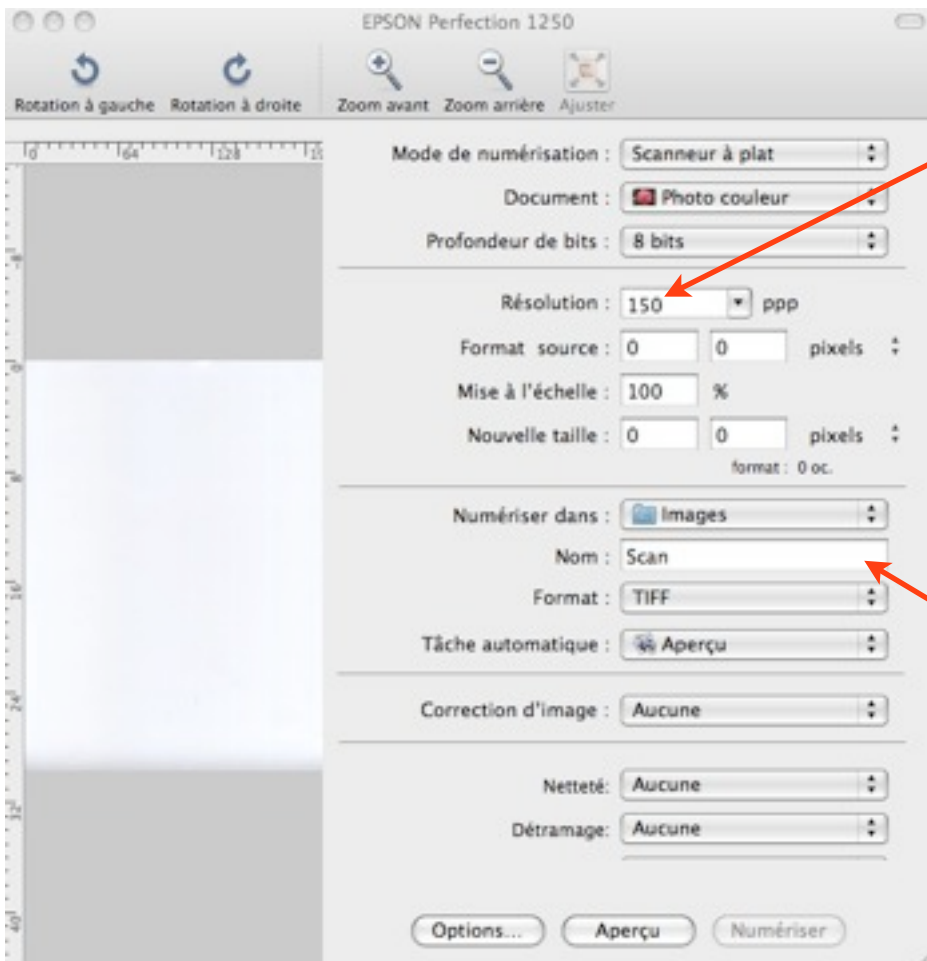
EPSON Perfection 1250

Rotation à gauche Rotation à droite Zoom avant Zoom arrière Ajuster

0 64 128 19

8 0 8 16 24 32 40

Mode de numérisation : Scanneur à plat

Document : Photo couleur

Profondeur de bits : 8 bits

Résolution : 150 ppp

Format source : 0 0 pixels

Mise à l'échelle : 100 %

Nouvelle taille : 0 0 pixels

format : 0 oc.

Numériser dans : Images

Nom : Scan

Format : TIFF

Tâche automatique : Aperçu

Correction d'image : Aucune

Netteté: Aucune

Détramage: Aucune

Options... Aperçu Numériser